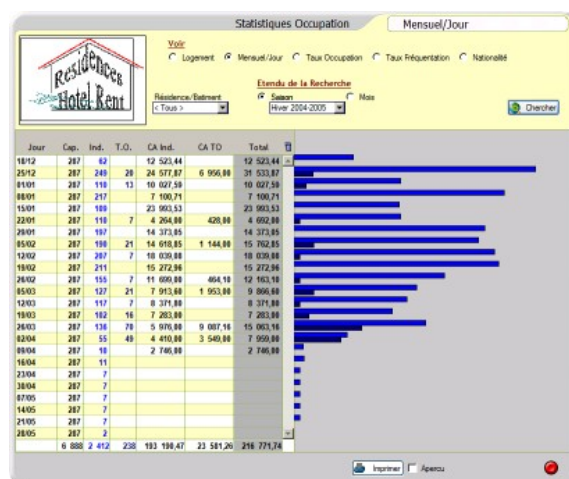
Statistiques Occupation

Mensuel/Jour

Voir
Logement  Mensuel/Jour  Taux Occupation  Taux Fréquentation  Nationalité

Résidences Hotel Rent

Etendu de la Recherche
Résidence/Batiment
< Tous >
Saison  Mois
Hiver 2004-2005

Chercher

| Jour | Cap. | Ind. | T.O. | CA Ind. | CA TO | Total |
|---|---|---|---|---|---|---|
| 18/12 | 287 | 62 | | 12 523,44 | | 12 523,44 |
| 25/12 | 287 | 249 | 20 | 24 577,87 | 6 956,00 | 31 533,87 |
| 01/01 | 287 | 110 | 13 | 10 027,50 | | 10 027,50 |
| 08/01 | 287 | 217 | | 7 100,71 | | 7 100,71 |
| 15/01 | 287 | 189 | | 23 993,53 | | 23 993,53 |
| 22/01 | 287 | 110 | 7 | 4 264,00 | 428,00 | 4 692,00 |
| 29/01 | 287 | 197 | | 14 373,05 | | 14 373,05 |
| 05/02 | 287 | 198 | 21 | 14 618,85 | 1 144,00 | 15 762,85 |
| 12/02 | 287 | 207 | 7 | 18 039,80 | | 18 039,80 |
| 19/02 | 287 | 211 | | 15 272,96 | | 15 272,96 |
| 26/02 | 287 | 155 | 7 | 11 699,08 | 464,10 | 12 163,18 |
| 05/03 | 287 | 127 | 21 | 7 913,60 | 1 953,00 | 9 866,60 |
| 12/03 | 287 | 117 | 7 | 8 371,80 | | 8 371,80 |
| 19/03 | 287 | 102 | 16 | 7 283,00 | | 7 283,00 |
| 26/03 | 287 | 136 | 70 | 5 976,00 | 9 087,16 | 15 063,16 |
| 02/04 | 287 | 55 | 49 | 4 410,80 | 3 549,00 | 7 959,80 |
| 09/04 | 287 | 18 | | 2 746,80 | | 2 746,80 |
| 16/04 | 287 | 11 | | | | |
| 23/04 | 287 | 7 | | | | |
| 30/04 | 287 | 7 | | | | |
| 07/05 | 287 | 7 | | | | |
| 14/05 | 287 | 7 | | | | |
| 21/05 | 287 | 7 | | | | |
| 28/05 | 287 | 2 | | | | |
| | 6 888 | 2 412 | 238 | 193 190,47 | 23 581,26 | 216 771,74 |

Imprimer  Apercu